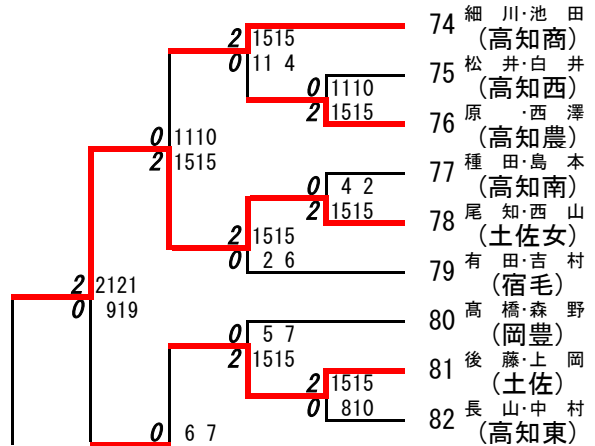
2 1515
0 11 4
0 1110
2 1515
0 1110
2 1515
0 4 2
2 1515
2 1515
0 2 6
2 2121
0 919
0 5 7
2 1515
2 1515
0 810
0 6 7

74 細 川·池 田 (高知商)
75 松 井·白 井 (高知西)
76 原 ·西 澤 (高知農)
77 種 田·島 本 (高知南)
78 尾 知·西 山 (土佐女)
79 有 田·吉 村 (宿毛)
80 高 橋·森 野 (岡豊)
81 後 藤·上 岡 (土佐)
82 長 山·中 村 (高知東)